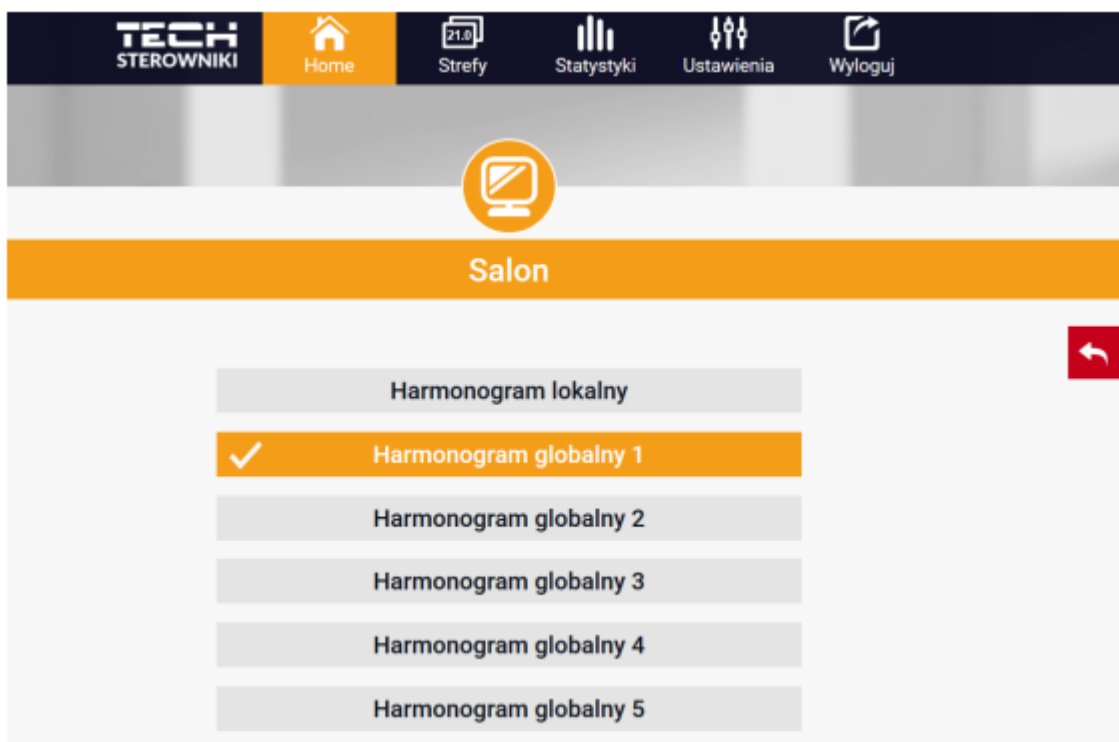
TECH STEROWNIKI

Home

21.0
Strefy

Statystyki

Ustawienia

Wyloguj

Salon

Harmonogram lokalny

Harmonogram globalny 1

Harmonogram globalny 2

Harmonogram globalny 3

Harmonogram globalny 4

Harmonogram globalny 5